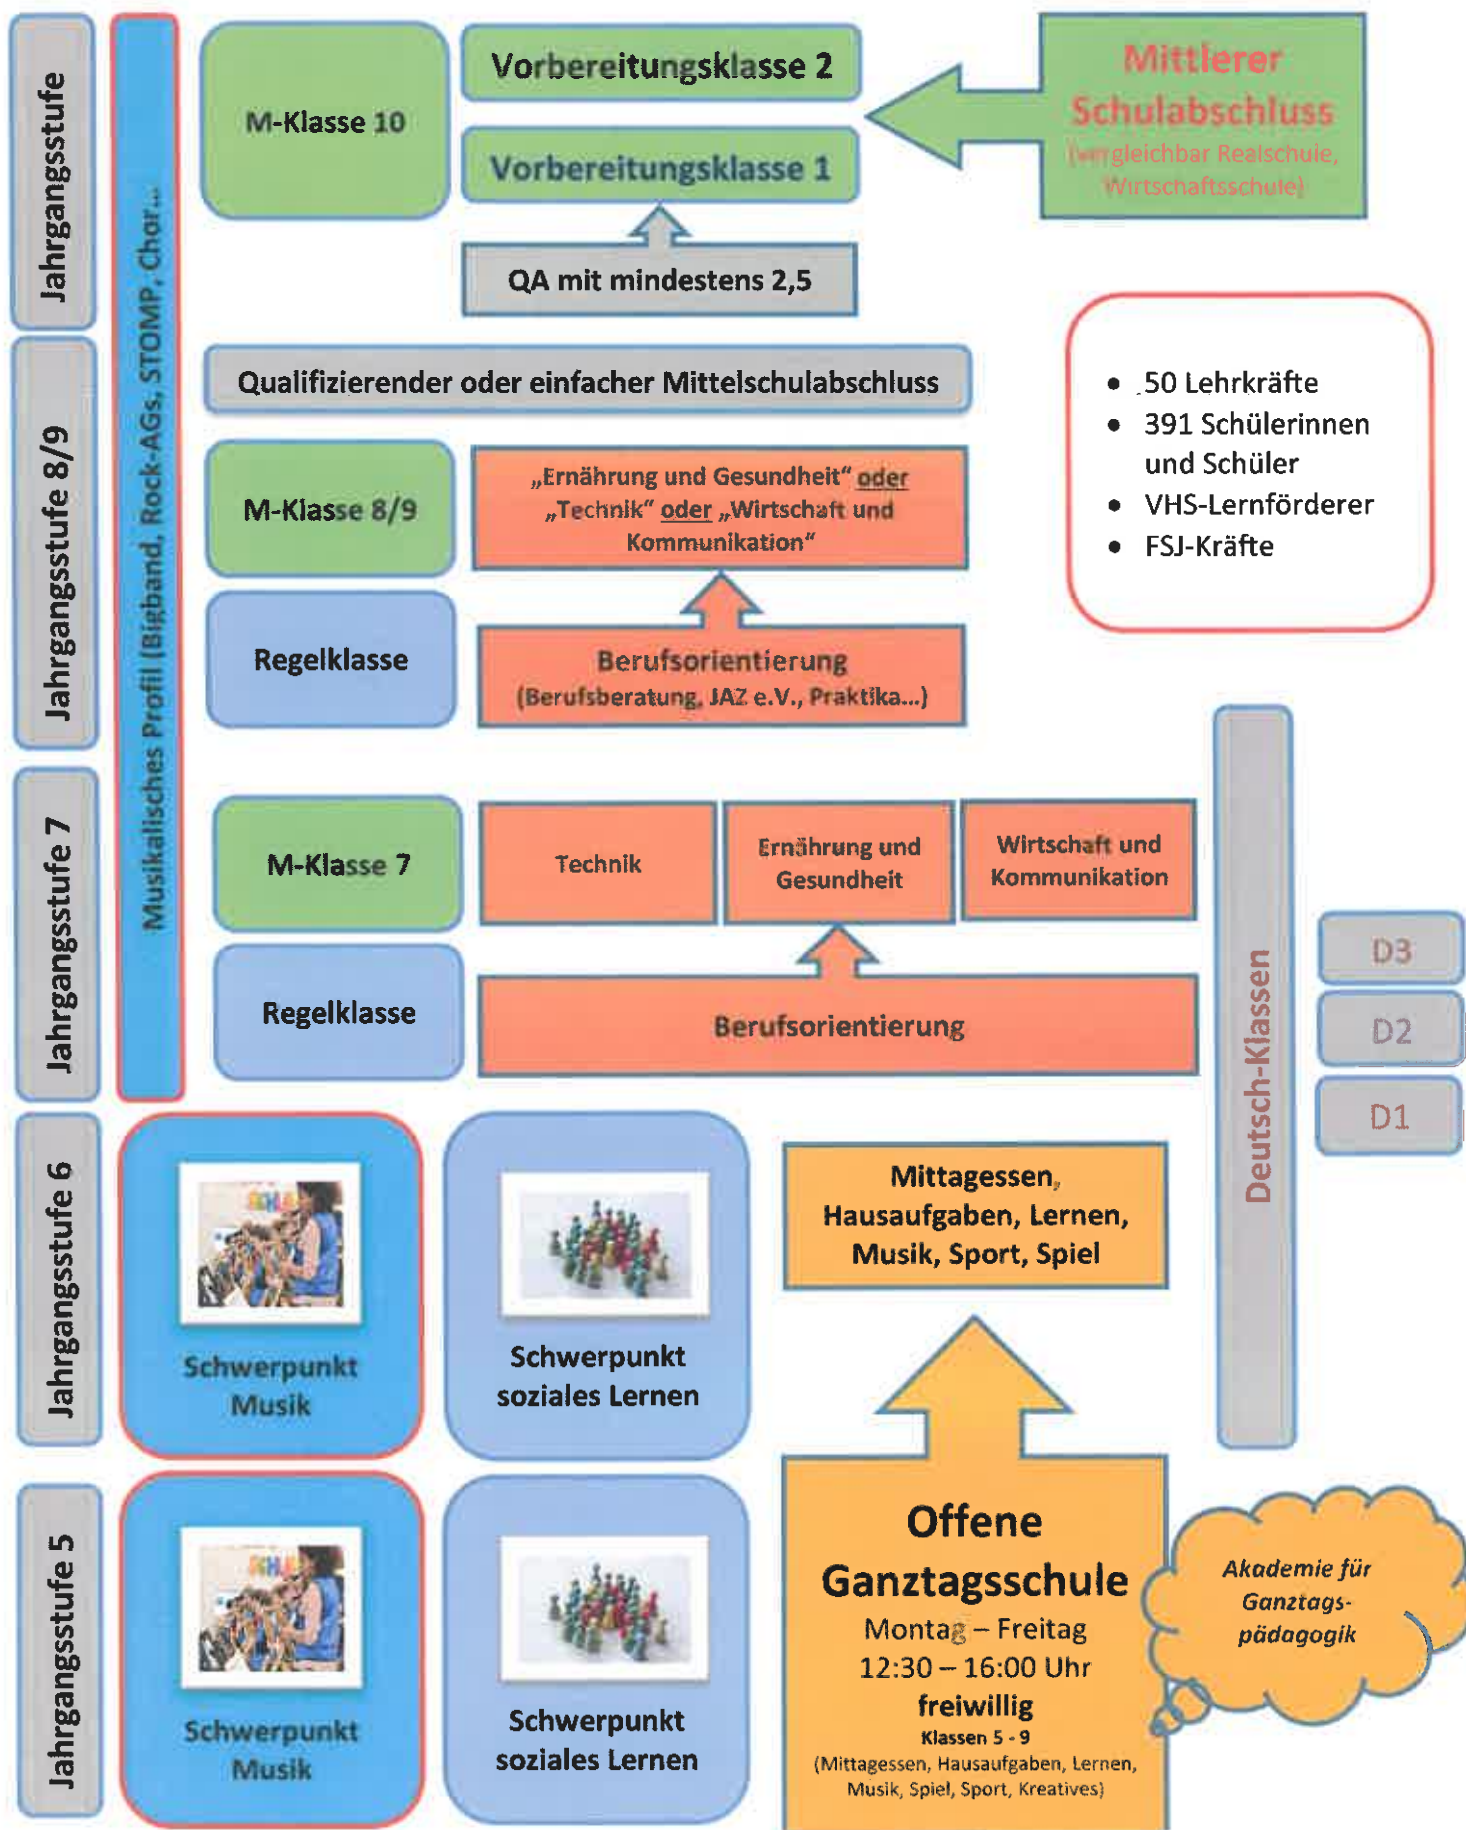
Jahrgangsstufe

Musikalisches Profil (Bigband, Rock-AGs, STOMP, Chor...

M-Klasse 10

Vorbereitungsklasse 2

Vorbereitungsklasse 1

Mittlerer Schulabschluss (vergleichbar Realschule, Wirtschaftsschule)

QA mit mindestens 2,5

Qualifizierender oder einfacher Mittelschulabschluss

• 50 Lehrkräfte
• 391 Schülerinnen und Schüler
• VHS-Lernförderer
• FSJ-Kräfte

Jahrgangsstufe 8/9

M-Klasse 8/9

„Ernährung und Gesundheit“ oder „Technik“ oder „Wirtschaft und Kommunikation“

Regelklasse

Berufsorientierung (Berufsberatung, JAZ e.V., Praktika...)

Jahrgangsstufe 7

M-Klasse 7

Technik

Ernährung und Gesundheit

Wirtschaft und Kommunikation

Regelklasse

Berufsorientierung

Deutsch-Klassen

D3

D2

D1

Jahrgangsstufe 6

Schwerpunkt Musik

Schwerpunkt soziales Lernen

Mittagessen, Hausaufgaben, Lernen, Musik, Sport, Spiel

Jahrgangsstufe 5

Schwerpunkt Musik

Schwerpunkt soziales Lernen

Offene Ganztagsschule
Montag – Freitag
12:30 – 16:00 Uhr
freiwillig
Klassen 5 - 9
(Mittagessen, Hausaufgaben, Lernen, Musik, Spiel, Sport, Kreatives)

Akademie für Ganztags-pädagogik